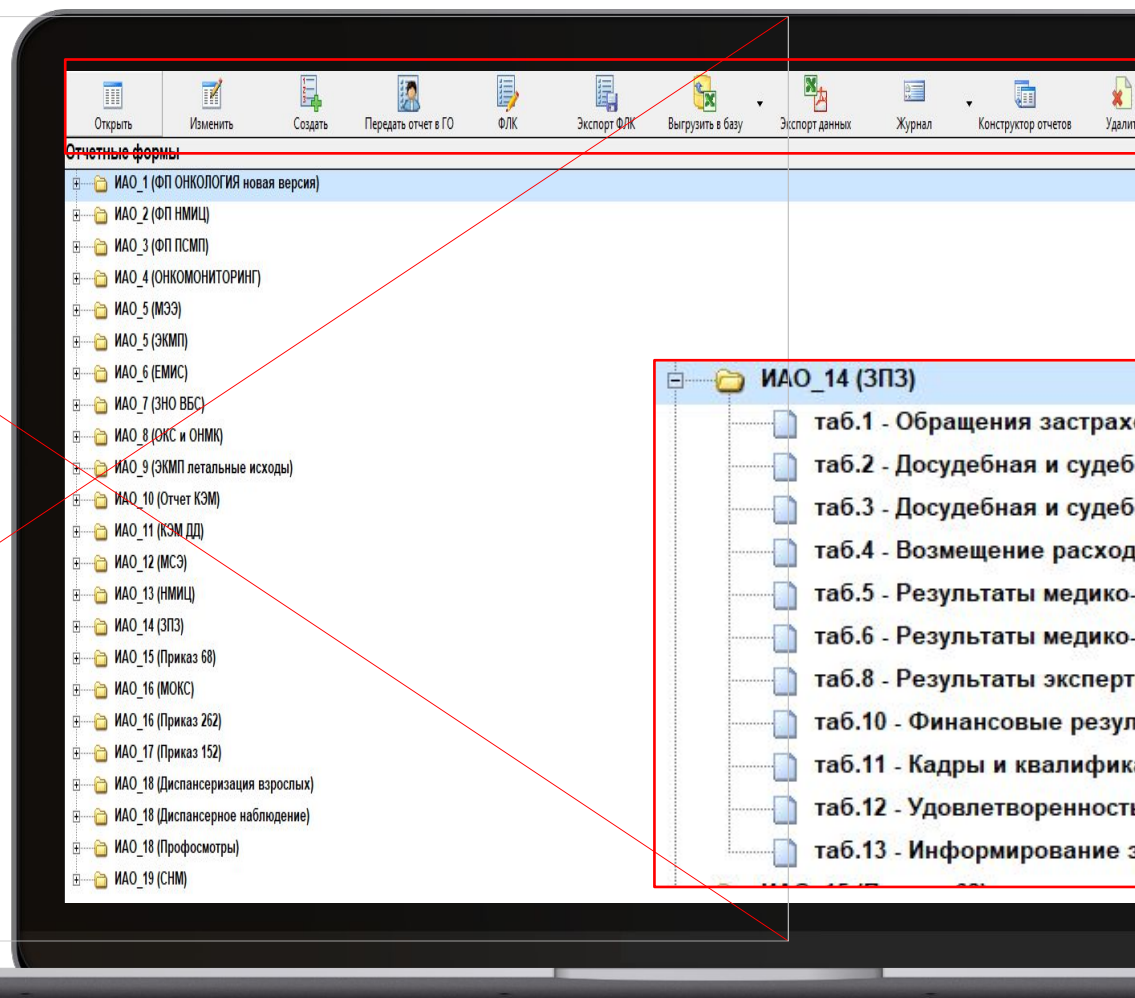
Открыть Изменить Создать Передать отчет в ГО ФЛК Экспорт ФЛК Выгрузить в базу Экспорт данных Журнал Конструктор отчетов Удали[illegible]

Отчетные формы

ИАО_1 (ФП ОНКОЛОГИЯ новая версия)
ИАО_2 (ФП НМИЦ)
ИАО_3 (ФП ПСМП)
ИАО_4 (ОНКОМОНИТОРИНГ)
ИАО_5 (МЭЭ)
ИАО_5 (ЭКМП)
ИАО_6 (ЕМИС)
ИАО_7 (ЗНО ВБС)
ИАО_8 (ОКС и ОНМК)
ИАО_9 (ЭКМП летальные исходы)
ИАО_10 (Отчет КЭМ)
ИАО_11 (КЭМ ДД)
ИАО_12 (МСЭ)
ИАО_13 (НМИЦ)
ИАО_14 (ЗПЗ)
ИАО_15 (Приказ 68)
ИАО_16 (МОКС)
ИАО_16 (Приказ 262)
ИАО_17 (Приказ 152)
ИАО_18 (Диспансеризация взрослых)
ИАО_18 (Диспансерное наблюдение)
ИАО_18 (Профосмотры)
ИАО_19 (СНМ)

ИАО_14 (ЗПЗ)
таб.1 - Обращения застрах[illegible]
таб.2 - Досудебная и судеб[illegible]
таб.3 - Досудебная и судеб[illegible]
таб.4 - Возмещение расход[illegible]
таб.5 - Результаты медико-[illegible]
таб.6 - Результаты медико-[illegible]
таб.8 - Результаты эксперт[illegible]
таб.10 - Финансовые резул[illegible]
таб.11 - Кадры и квалифика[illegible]
таб.12 - Удовлетворенност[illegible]
таб.13 - Информирование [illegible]